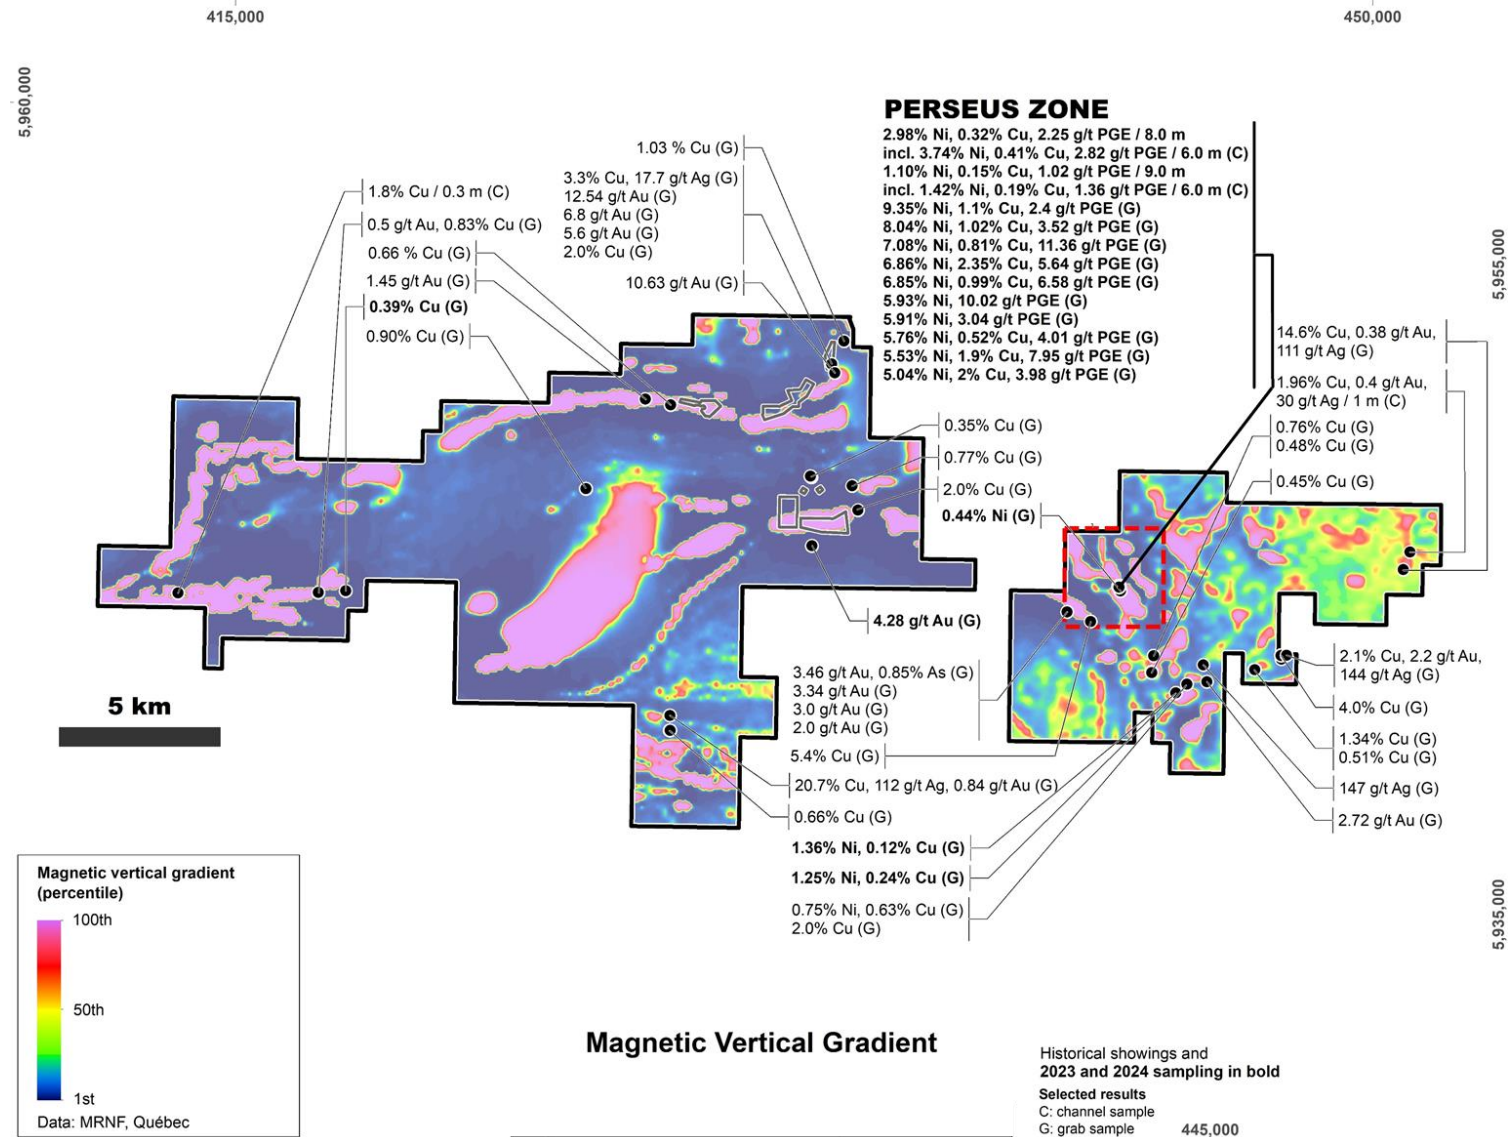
415,000

450,000

5,960,000

5,955,000

5,935,000

PERSEUS ZONE
2.98% Ni, 0.32% Cu, 2.25 g/t PGE / 8.0 m
incl. 3.74% Ni, 0.41% Cu, 2.82 g/t PGE / 6.0 m (C)
1.10% Ni, 0.15% Cu, 1.02 g/t PGE / 9.0 m
incl. 1.42% Ni, 0.19% Cu, 1.36 g/t PGE / 6.0 m (C)
9.35% Ni, 1.1% Cu, 2.4 g/t PGE (G)
8.04% Ni, 1.02% Cu, 3.52 g/t PGE (G)
7.08% Ni, 0.81% Cu, 11.36 g/t PGE (G)
6.86% Ni, 2.35% Cu, 5.64 g/t PGE (G)
6.85% Ni, 0.99% Cu, 6.58 g/t PGE (G)
5.93% Ni, 10.02 g/t PGE (G)
5.91% Ni, 3.04 g/t PGE (G)
5.76% Ni, 0.52% Cu, 4.01 g/t PGE (G)
5.53% Ni, 1.9% Cu, 7.95 g/t PGE (G)
5.04% Ni, 2% Cu, 3.98 g/t PGE (G)

1.03 % Cu (G)

3.3% Cu, 17.7 g/t Ag (G)
12.54 g/t Au (G)
6.8 g/t Au (G)
5.6 g/t Au (G)
2.0% Cu (G)

10.63 g/t Au (G)

1.8% Cu / 0.3 m (C)
0.5 g/t Au, 0.83% Cu (G)
0.66 % Cu (G)
1.45 g/t Au (G)
0.39% Cu (G)
0.90% Cu (G)

0.35% Cu (G)
0.77% Cu (G)
2.0% Cu (G)
0.44% Ni (G)

4.28 g/t Au (G)

14.6% Cu, 0.38 g/t Au, 111 g/t Ag (G)
1.96% Cu, 0.4 g/t Au, 30 g/t Ag / 1 m (C)
0.76% Cu (G)
0.48% Cu (G)
0.45% Cu (G)

5 km

3.46 g/t Au, 0.85% As (G)
3.34 g/t Au (G)
3.0 g/t Au (G)
2.0 g/t Au (G)
5.4% Cu (G)
20.7% Cu, 112 g/t Ag, 0.84 g/t Au (G)
0.66% Cu (G)
1.36% Ni, 0.12% Cu (G)
1.25% Ni, 0.24% Cu (G)
0.75% Ni, 0.63% Cu (G)
2.0% Cu (G)

2.1% Cu, 2.2 g/t Au, 144 g/t Ag (G)
4.0% Cu (G)
1.34% Cu (G)
0.51% Cu (G)
147 g/t Ag (G)
2.72 g/t Au (G)

Magnetic vertical gradient (percentile)
100th
50th
1st
Data: MRNF, Québec

Magnetic Vertical Gradient

Historical showings and
2023 and 2024 sampling in bold
Selected results
C: channel sample
G: grab sample

445,000